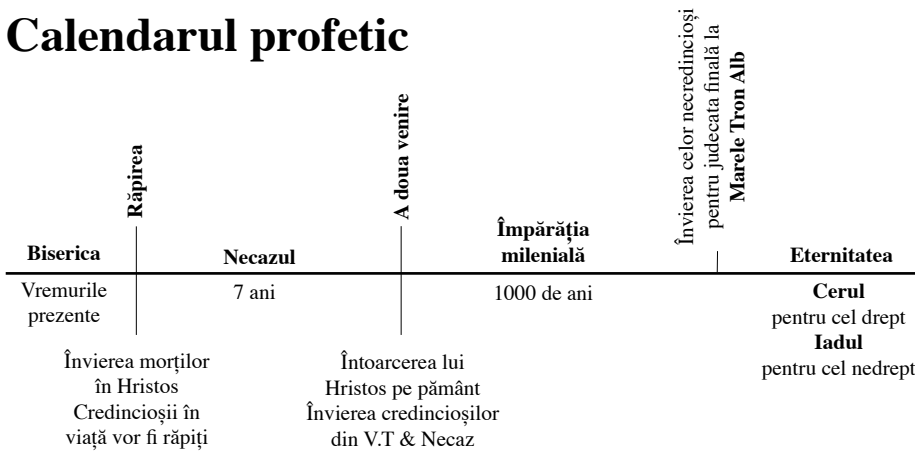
Calendarul profetic

Răpirea

A doua venire

Învierea celor necredincioși pentru judecata finală la Marele Tron Alb

Biserica

Necazul

Împărăția milenială

Eternitatea

Vremurile prezente

7 ani

1000 de ani

Cerul pentru cel drept
Iadul pentru cel nedrept

Învierea morților în Hristos
Credincioșii în viață vor fi răpiți

Întoarcerea lui Hristos pe pământ
Învierea credincioșilor din V.T & Necaz